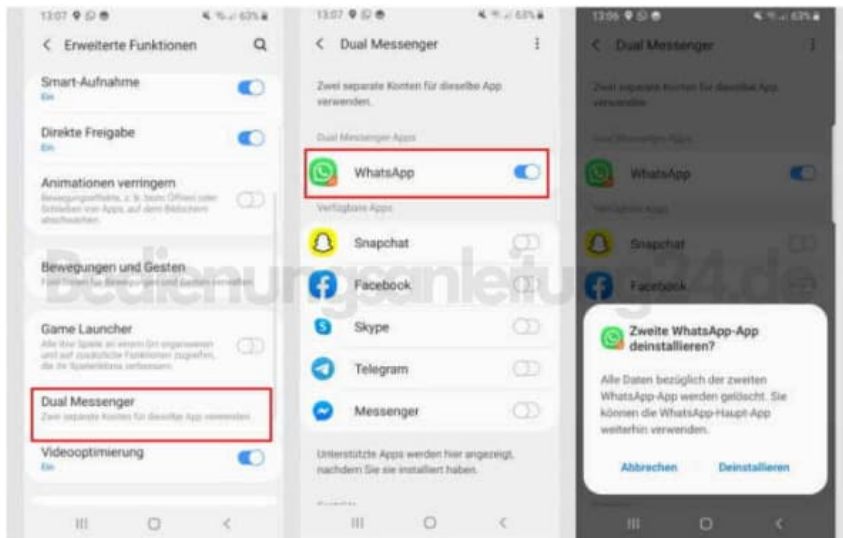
13:07 63%

< Erweiterte Funktionen

Smart-Aufnahme
Ein

Direkte Freigabe
Ein

Animationen verringern
Bewegungseffekte, z. B. beim Öffnen oder Schließen von Apps, auf dem Bildschirm abschwächen.

Bewegungen und Gesten
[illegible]

Game Launcher
Alle Ihre Spiele an einem Ort organisieren und auf zusätzliche Funktionen zugreifen, die Ihr Spielerlebnis verbessern.

Dual Messenger
Zwei separate Konten für dieselbe App verwenden.

Videooptimierung
Ein

13:07 63%

< Dual Messenger

Zwei separate Konten für dieselbe App verwenden.

Dual Messenger-Apps

WhatsApp

Verfügbare Apps

Snapchat

Facebook

Skype

Telegram

Messenger

Unterstützte Apps werden hier angezeigt, nachdem Sie sie installiert haben.

13:06 63%

< Dual Messenger

Zwei separate Konten für dieselbe App verwenden.

Dual Messenger-Apps

WhatsApp

Verfügbare Apps

Snapchat

Facebook

Zweite WhatsApp-App deinstallieren?

Alle Daten bezüglich der zweiten WhatsApp-App werden gelöscht. Sie können die WhatsApp-Haupt-App weiterhin verwenden.

Abbrechen Deinstallieren

Bedienungsanleitung24.de